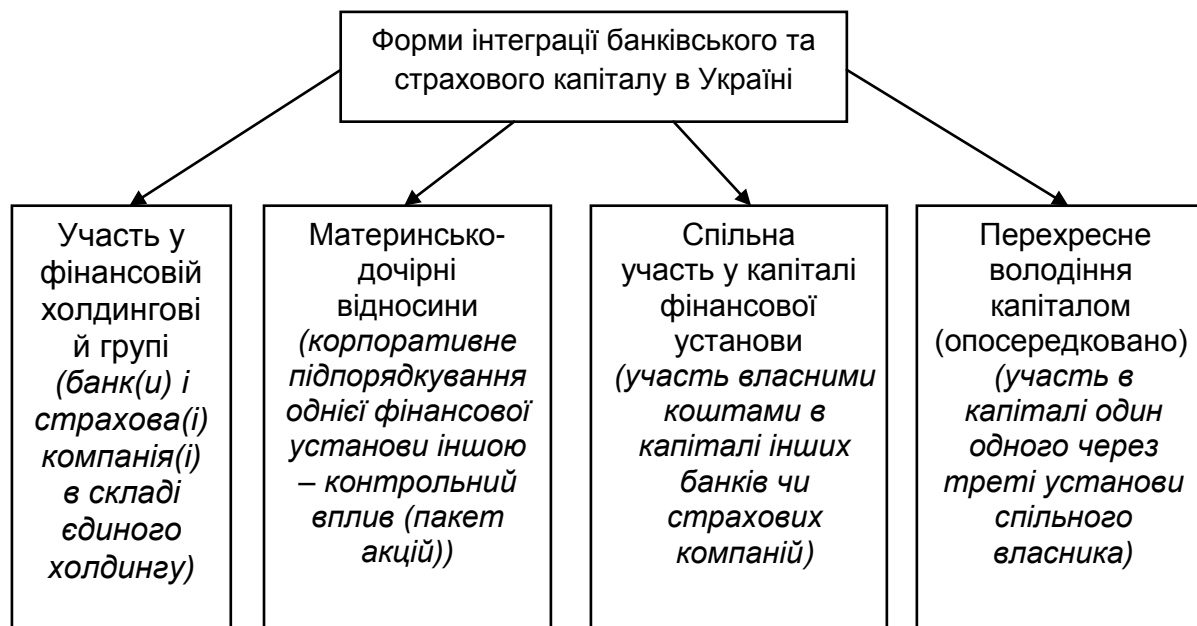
Форми інтеграції банківського та страхового капіталу в Україні

Участь у фінансовій холдинговій групі *(банк(и) і страхова(і) компанія(і) в складі єдиного холдингу)*

Материнсько-дочірні відносини *(корпоративне підпорядкування однієї фінансової установи іншою – контрольний вплив (пакет акцій))*

Спільна участь у капіталі фінансової установи *(участь власними коштами в капіталі інших банків чи страхових компаній)*

Перехресне володіння капіталом (опосередковано) *(участь в капіталі один одного через треті установи спільного власника)*